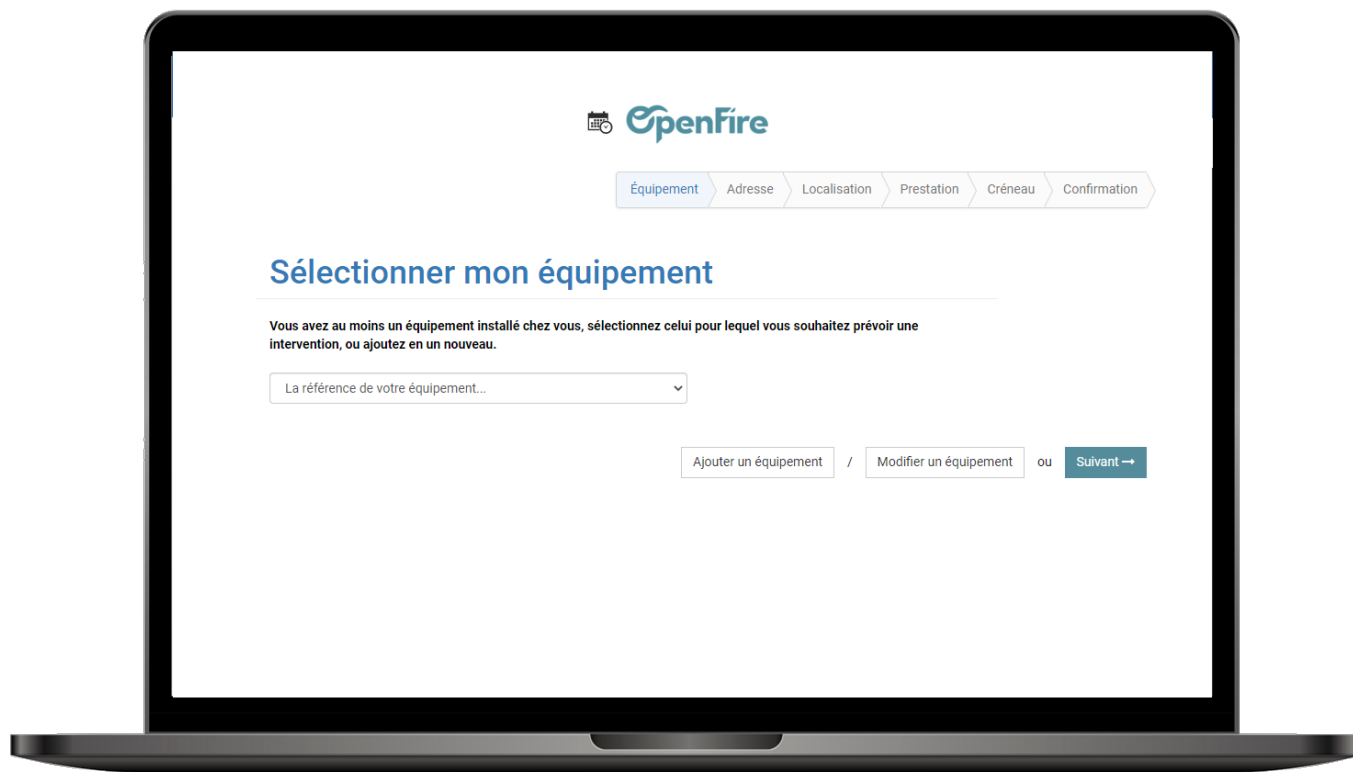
OpenFire

Équipement Adresse Localisation Prestation Créneau Confirmation

Sélectionner mon équipement

Vous avez au moins un équipement installé chez vous, sélectionnez celui pour lequel vous souhaitez prévoir une intervention, ou ajoutez en un nouveau.

La référence de votre équipement...

Ajouter un équipement / Modifier un équipement ou Suivant ⟶